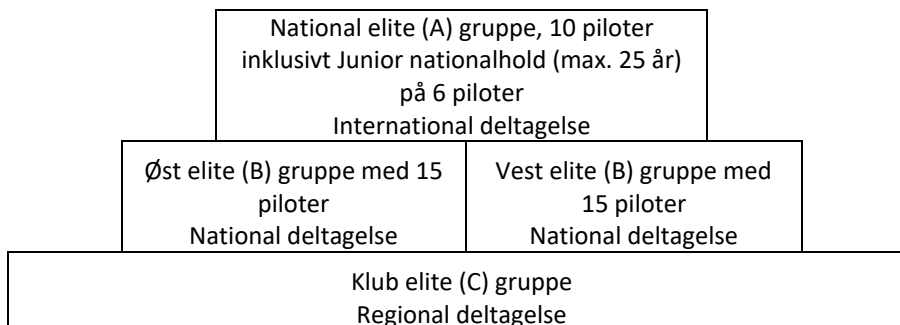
National elite (A) gruppe, 10 piloter inklusivt Junior nationalhold (max. 25 år) på 6 piloter
International deltagelse

Øst elite (B) gruppe med 15 piloter
National deltagelse

Vest elite (B) gruppe med 15 piloter
National deltagelse

Klub elite (C) gruppe
Regional deltagelse